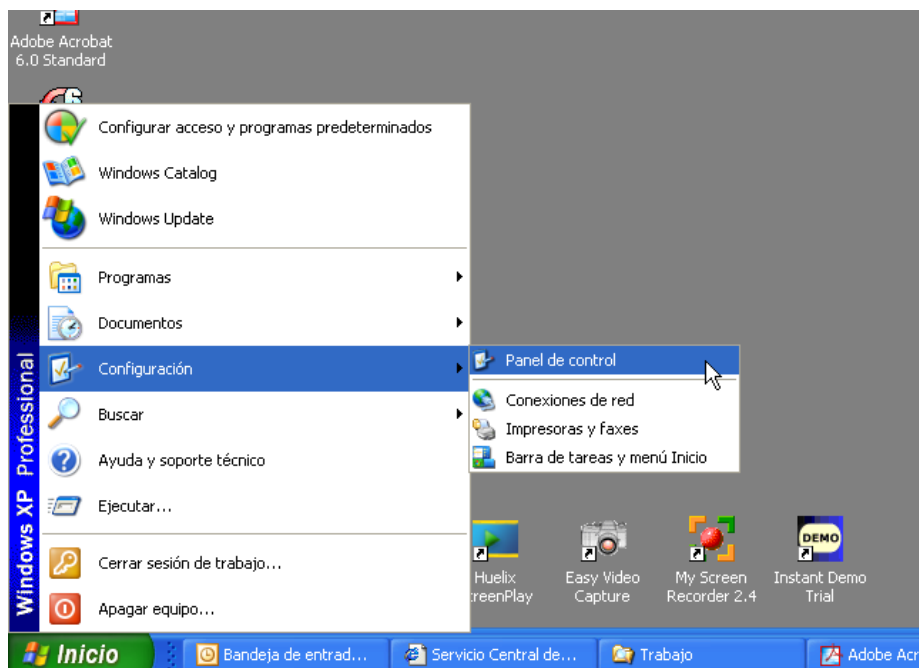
Adobe Acrobat 6.0 Standard

Windows XP Professional

Configurar acceso y programas predeterminados
Windows Catalog
Windows Update
Programas
Documentos
Configuración
Buscar
Ayuda y soporte técnico
Ejecutar...
Cerrar sesión de trabajo...
Apagar equipo...

Panel de control
Conexiones de red
Impresoras y faxes
Barra de tareas y menú Inicio

Huelix creenPlay
Easy Video Capture
My Screen Recorder 2.4
DEMO
Instant Demo Trial

Inicio
Bandeja de entrad...
Servicio Central de...
Trabajo
Adobe Acr